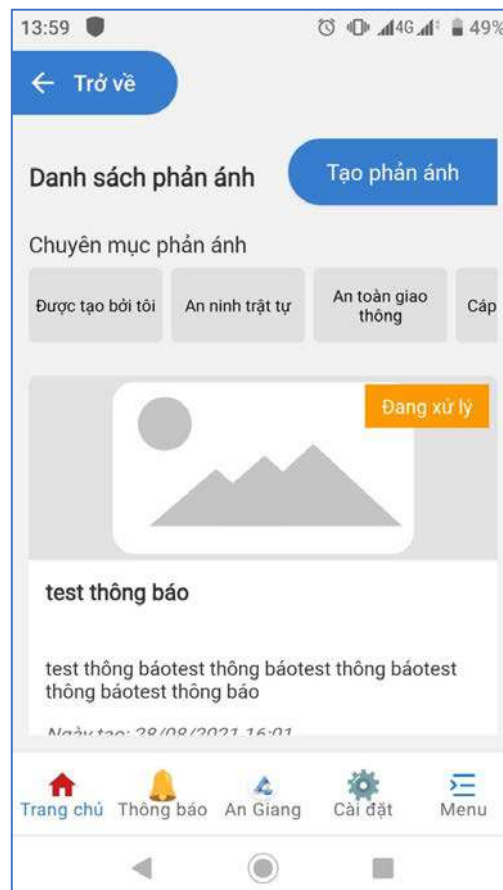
13:59 4G 49%

← Trở về

Danh sách phản ánh

Tạo phản ánh

Chuyên mục phản ánh

Được tạo bởi tôi

An ninh trật tự

An toàn giao thông

Cáp

Đang xử lý

test thông báo

test thông báotest thông báotest thông báotest thông báotest thông báo

Ngày tạo: 28/08/2021 16:01

Trang chủ

Thông báo

An Giang

Cài đặt

Menu